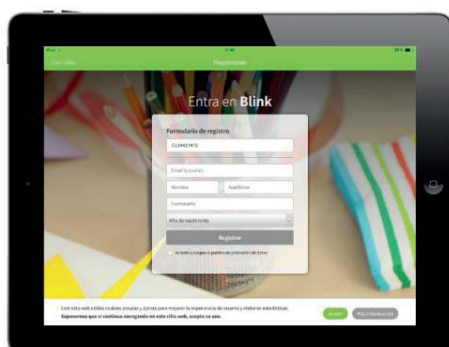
iPad
11:45
85 %
Cancelar
Registrarte

Entra en Blink

Formulario de registro
CLIMENTE
Email (usuario)
Nombre
Apellidos
Contraseña
Año de nacimiento
Registrar
He leído y acepto la política de protección de datos

Este sitio web utiliza cookies propias y ajenas para mejorar la experiencia de usuario y elaborar estadísticas.
Entendemos que si continúa navegando en este sitio web, acepta su uso.
Aceptar
Más información